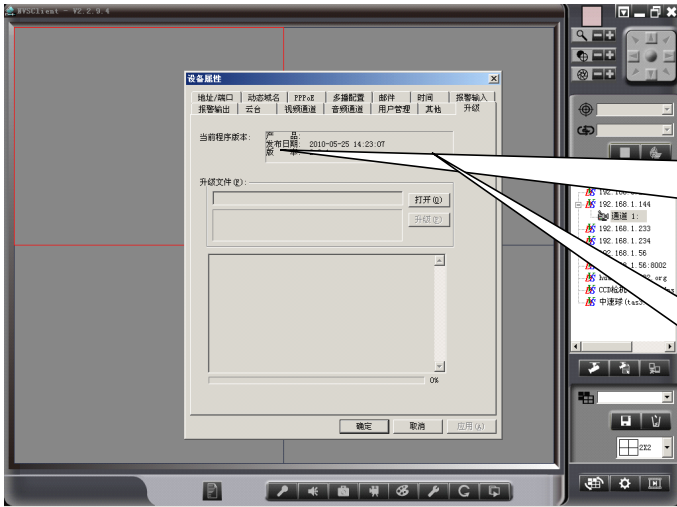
NVSClient - V2.2.0.4

设备属性

地址/端口 | 动态域名 | PPPoE | 多播配置 | 邮件 | 时间 | 报警输入
报警输出 | 云台 | 视频通道 | 音频通道 | 用户管理 | 其他 | 升级

当前程序版本:
产 品:
发布日期: 2010-05-25 14:23:07
版 本:

升级文件(F):
打开(O)
升级(U)

0%

确定
取消
应用(A)

192.168.1.144
通道 1:
192.168.1.233
192.168.1.234
192.168.1.56
192.168.1.56:8002
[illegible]2.org
CCD枪机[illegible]
中速球(tai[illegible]

2X2